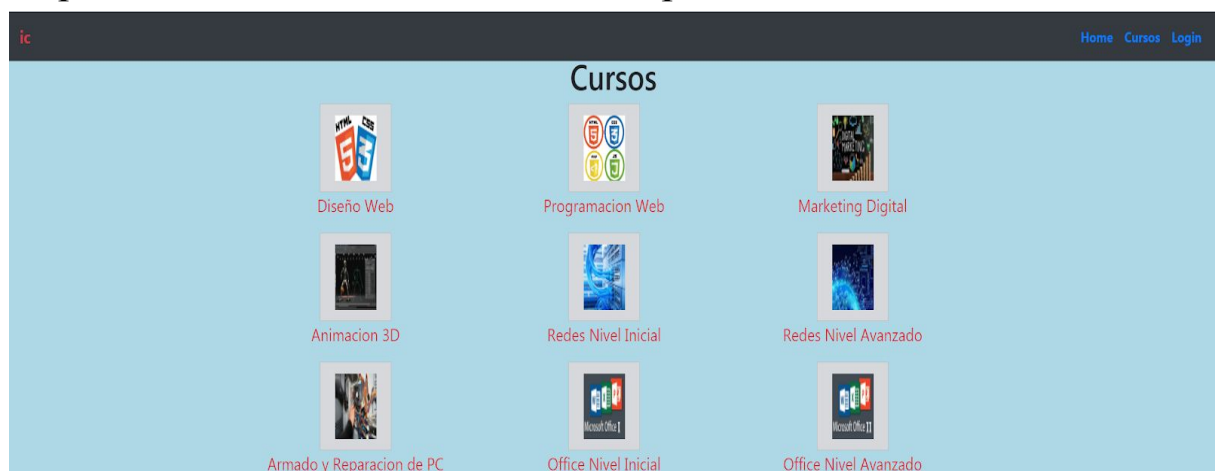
ic

Home Cursos Login

Cursos

HTML CSS

Diseño Web

Programacion Web

DIGITAL MARKETING

Marketing Digital

Animacion 3D

Redes Nivel Inicial

Redes Nivel Avanzado

Armado y Reparacion de PC

Microsoft Office I

Office Nivel Inicial

Microsoft Office II

Office Nivel Avanzado